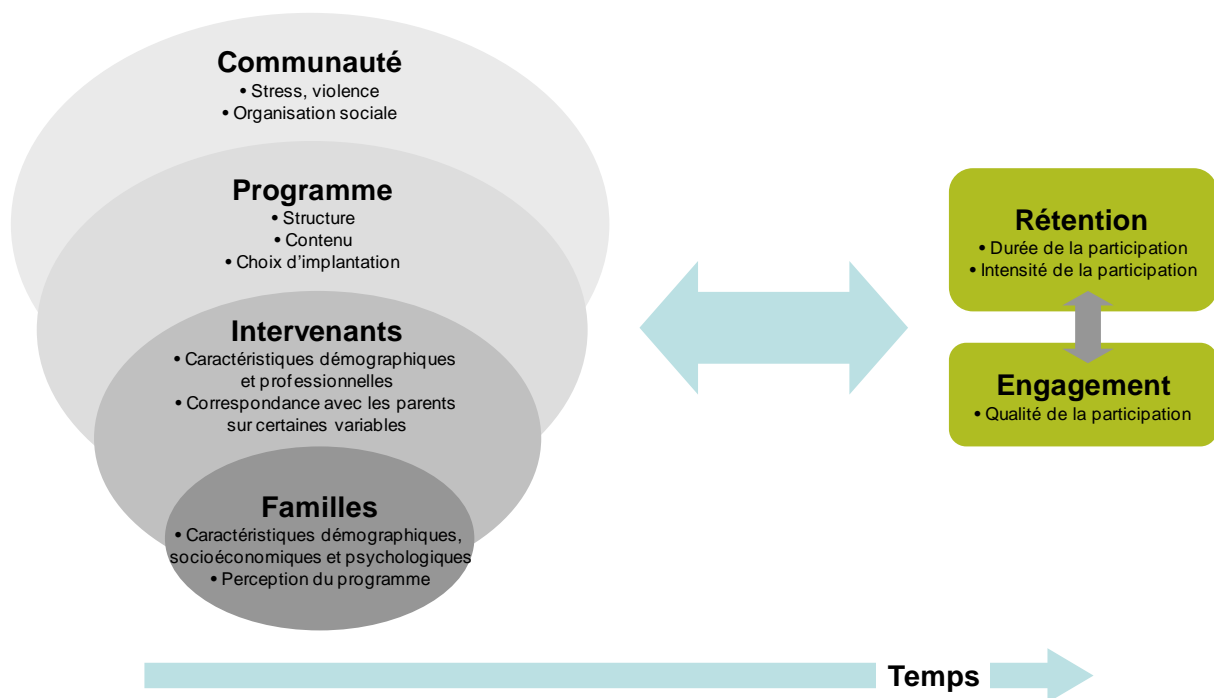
Communauté
• Stress, violence
• Organisation sociale

Programme
• Structure
• Contenu
• Choix d'implantation

Intervenants
• Caractéristiques démographiques et professionnelles
• Correspondance avec les parents sur certaines variables

Familles
• Caractéristiques démographiques, socioéconomiques et psychologiques
• Perception du programme

Rétention
• Durée de la participation
• Intensité de la participation

Engagement
• Qualité de la participation

Temps